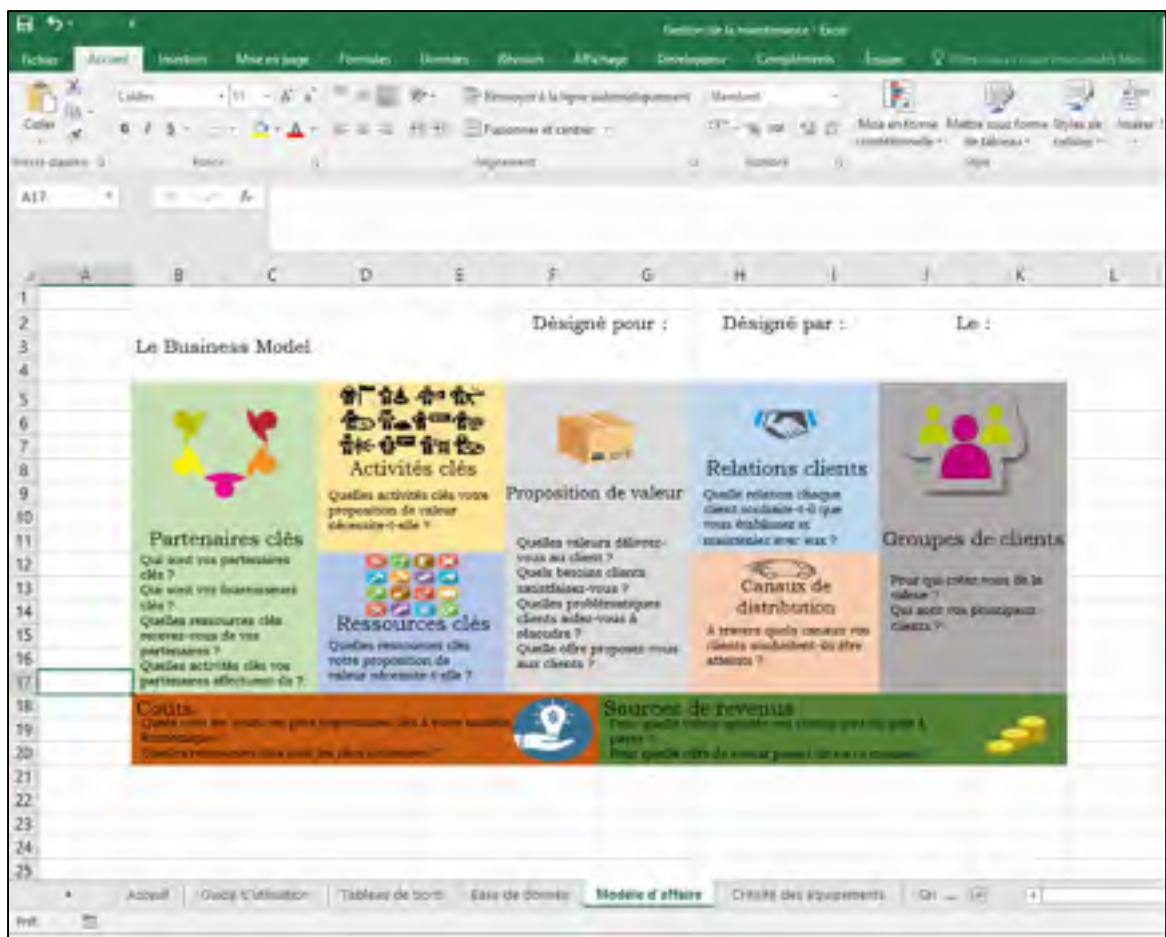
Gestion de la maintenance - Excel

Fichier Accueil Insertion Mise en page Formules Données Révision Affichage Développeur Compléments Équipe

Coller Calibri 11 Renvoyer à la ligne automatiquement Standard Fusionner et centrer Mise en forme conditionnelle Mettre sous forme de tableau Styles de cellules Insérer

Presse-papiers Police Alignement Nombre Style

A17

A B C D E F G H I J K L

Désigné pour : Désigné par : Le :

Le Business Model

Activités clés

Quelles activités clés votre proposition de valeur nécessite-t-elle ?

Proposition de valeur

Relations clients

Quelle relation chaque client souhaite-t-il que vous établissiez et maintenez avec eux ?

Partenaires clés

Qui sont vos partenaires clés ?
Qui sont vos fournisseurs clés ?
Quelles ressources clés recevez-vous de vos partenaires ?
Quelles activités clés vos partenaires effectuent-ils ?

Quelles valeurs délivrez-vous au client ?
Quels besoins clients satisfaisez-vous ?
Quelles problématiques clients aidez-vous à résoudre ?
Quelle offre proposez-vous aux clients ?

Groupes de clients

Pour qui créez-vous de la valeur ?
Qui sont vos principaux clients ?

Ressources clés

Quelles ressources clés votre proposition de valeur nécessite-t-elle ?

Canaux de distribution

À travers quels canaux vos clients souhaitent-ils être atteints ?

Coûts

Quels sont les coûts les plus importants liés à votre modèle économique ?
Quelles ressources clés sont les plus coûteuses ?

Sources de revenus

Pour quelle valeur ajoutée vos clients sont-ils prêts à payer ?
Pour quelle offre de revenus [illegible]

Accueil Guide d'utilisation Tableau de bord Base de données Modèle d'affaire Criticité des équipements Gri ...

Prêt